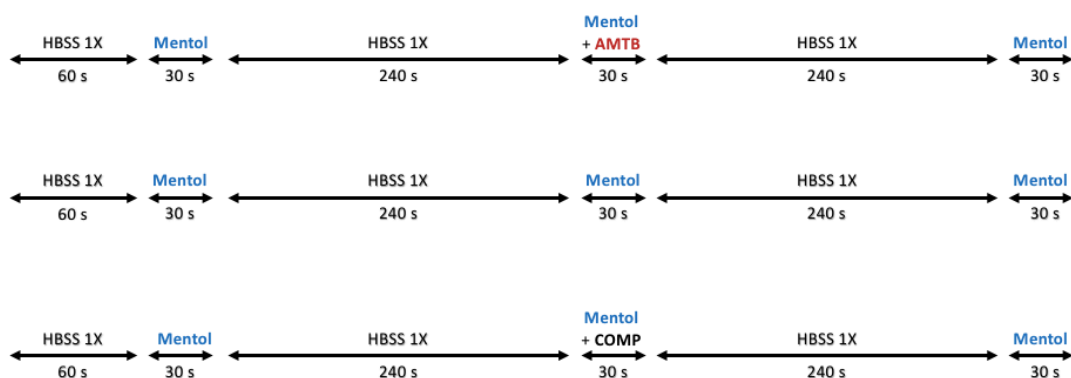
HBSS 1X
60 s

Mentol
30 s

HBSS 1X
240 s

Mentol
+ AMTB
30 s

HBSS 1X
240 s

Mentol
30 s

HBSS 1X
60 s

Mentol
30 s

HBSS 1X
240 s

Mentol
30 s

HBSS 1X
240 s

Mentol
30 s

HBSS 1X
60 s

Mentol
30 s

HBSS 1X
240 s

Mentol
+ COMP
30 s

HBSS 1X
240 s

Mentol
30 s